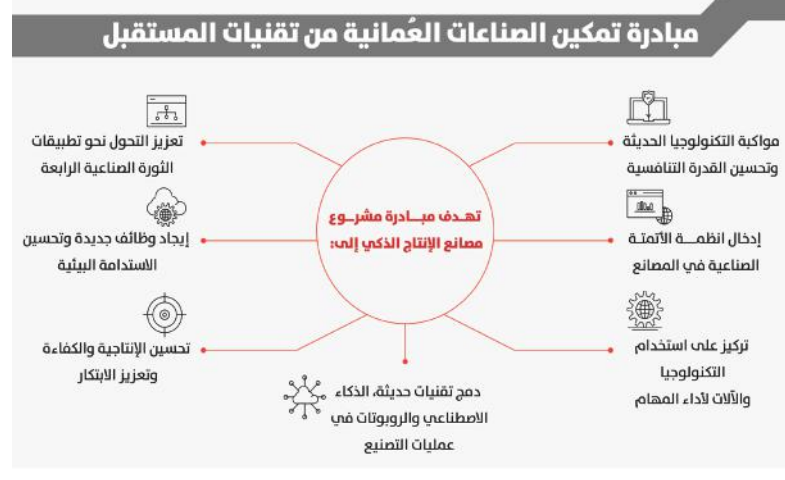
مبادرة تمكين الصناعات العُمانية من تقنيات المستقبل

تهـدف مبـادرة مشـروع مصانع الإنتاج الذكي إلى:

مواكبة التكنولوجيا الحديثة وتحسين القدرة التنافسية

تعزيز التحول نحو تطبيقات الثورة الصناعية الرابعة

إدخال انظمـــة الأتمتـة الصناعية في المصانع

إيجاد وظائف جديدة وتحسين الاستدامة البيئية

تركيز على استخدام التكنولوجيا والآلات لأداء المهام

تحسين الإنتاجية والكفاءة وتعزيز الابتكار

دمج تقنيات حديثة، الذكاء الاصطناعي والروبوتات في عمليات التصنيع